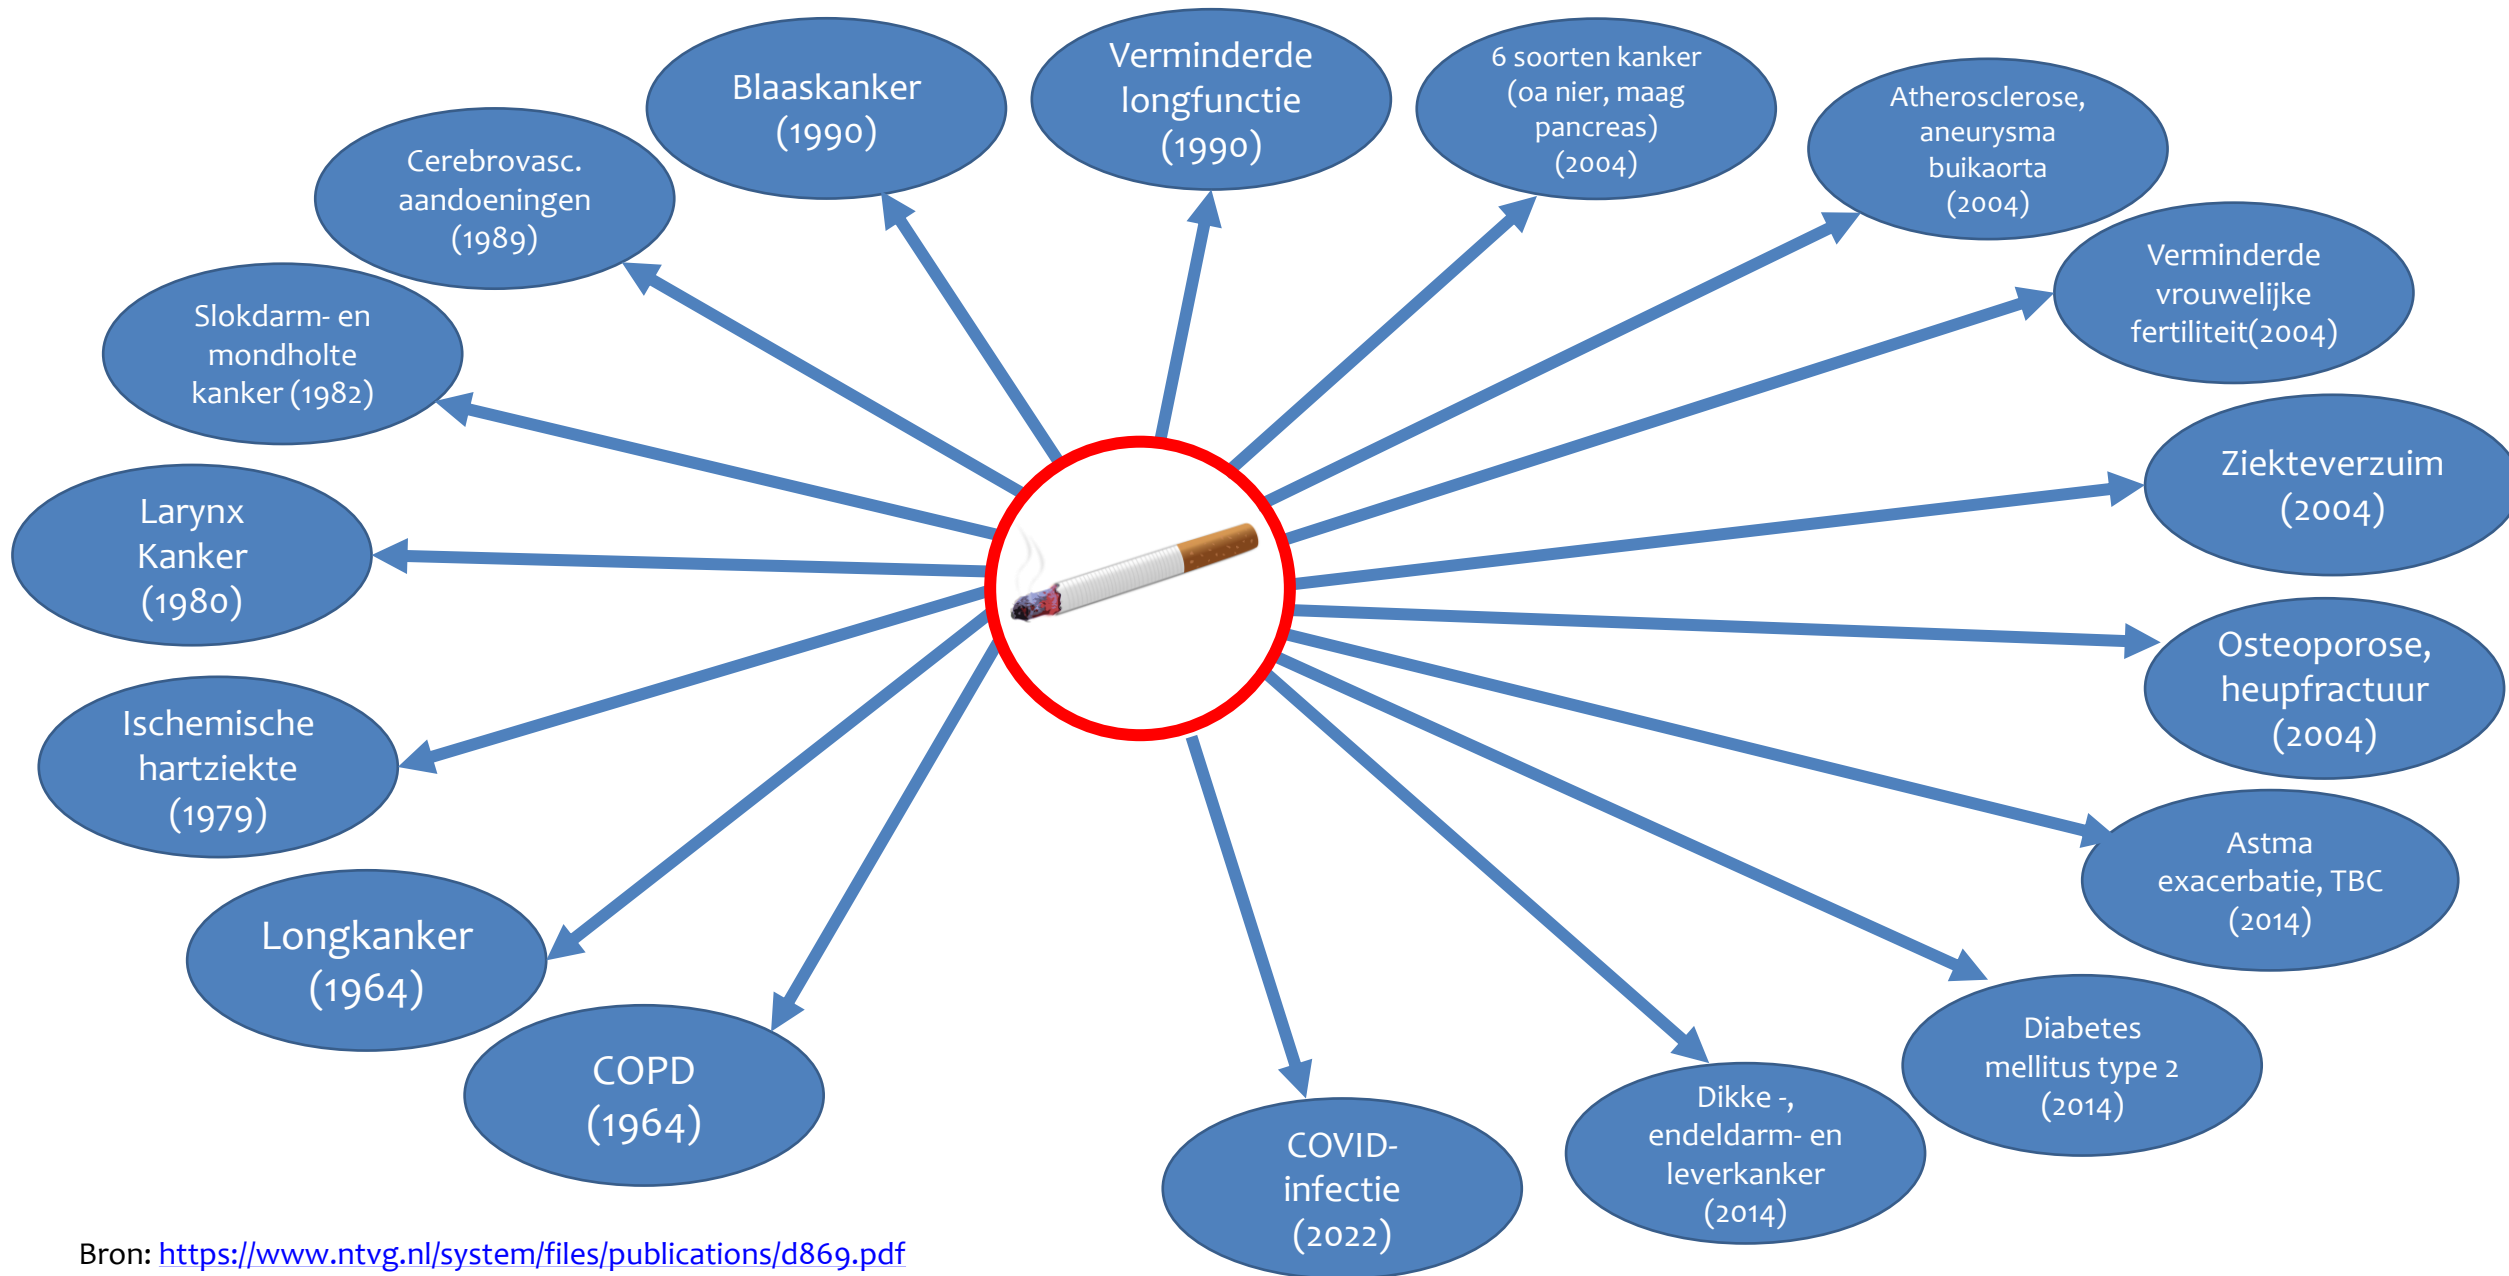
Cerebrovasc. aandoeningen (1989)

Blaaskanker (1990)

Verminderde longfunctie (1990)

6 soorten kanker (oa nier, maag pancreas) (2004)

Atherosclerose, aneurysma buikaorta (2004)

Verminderde vrouwelijke fertiliteit(2004)

Slokdarm- en mondholte kanker (1982)

Larynx Kanker (1980)

Ziekteverzuim (2004)

Osteoporose, heupfractuur (2004)

Ischemische hartziekte (1979)

Astma exacerbatie, TBC (2014)

Longkanker (1964)

COPD (1964)

Diabetes mellitus type 2 (2014)

Dikke -, endeldarm- en leverkanker (2014)

COVID-infectie (2022)

Bron: https://www.ntvg.nl/system/files/publications/d869.pdf